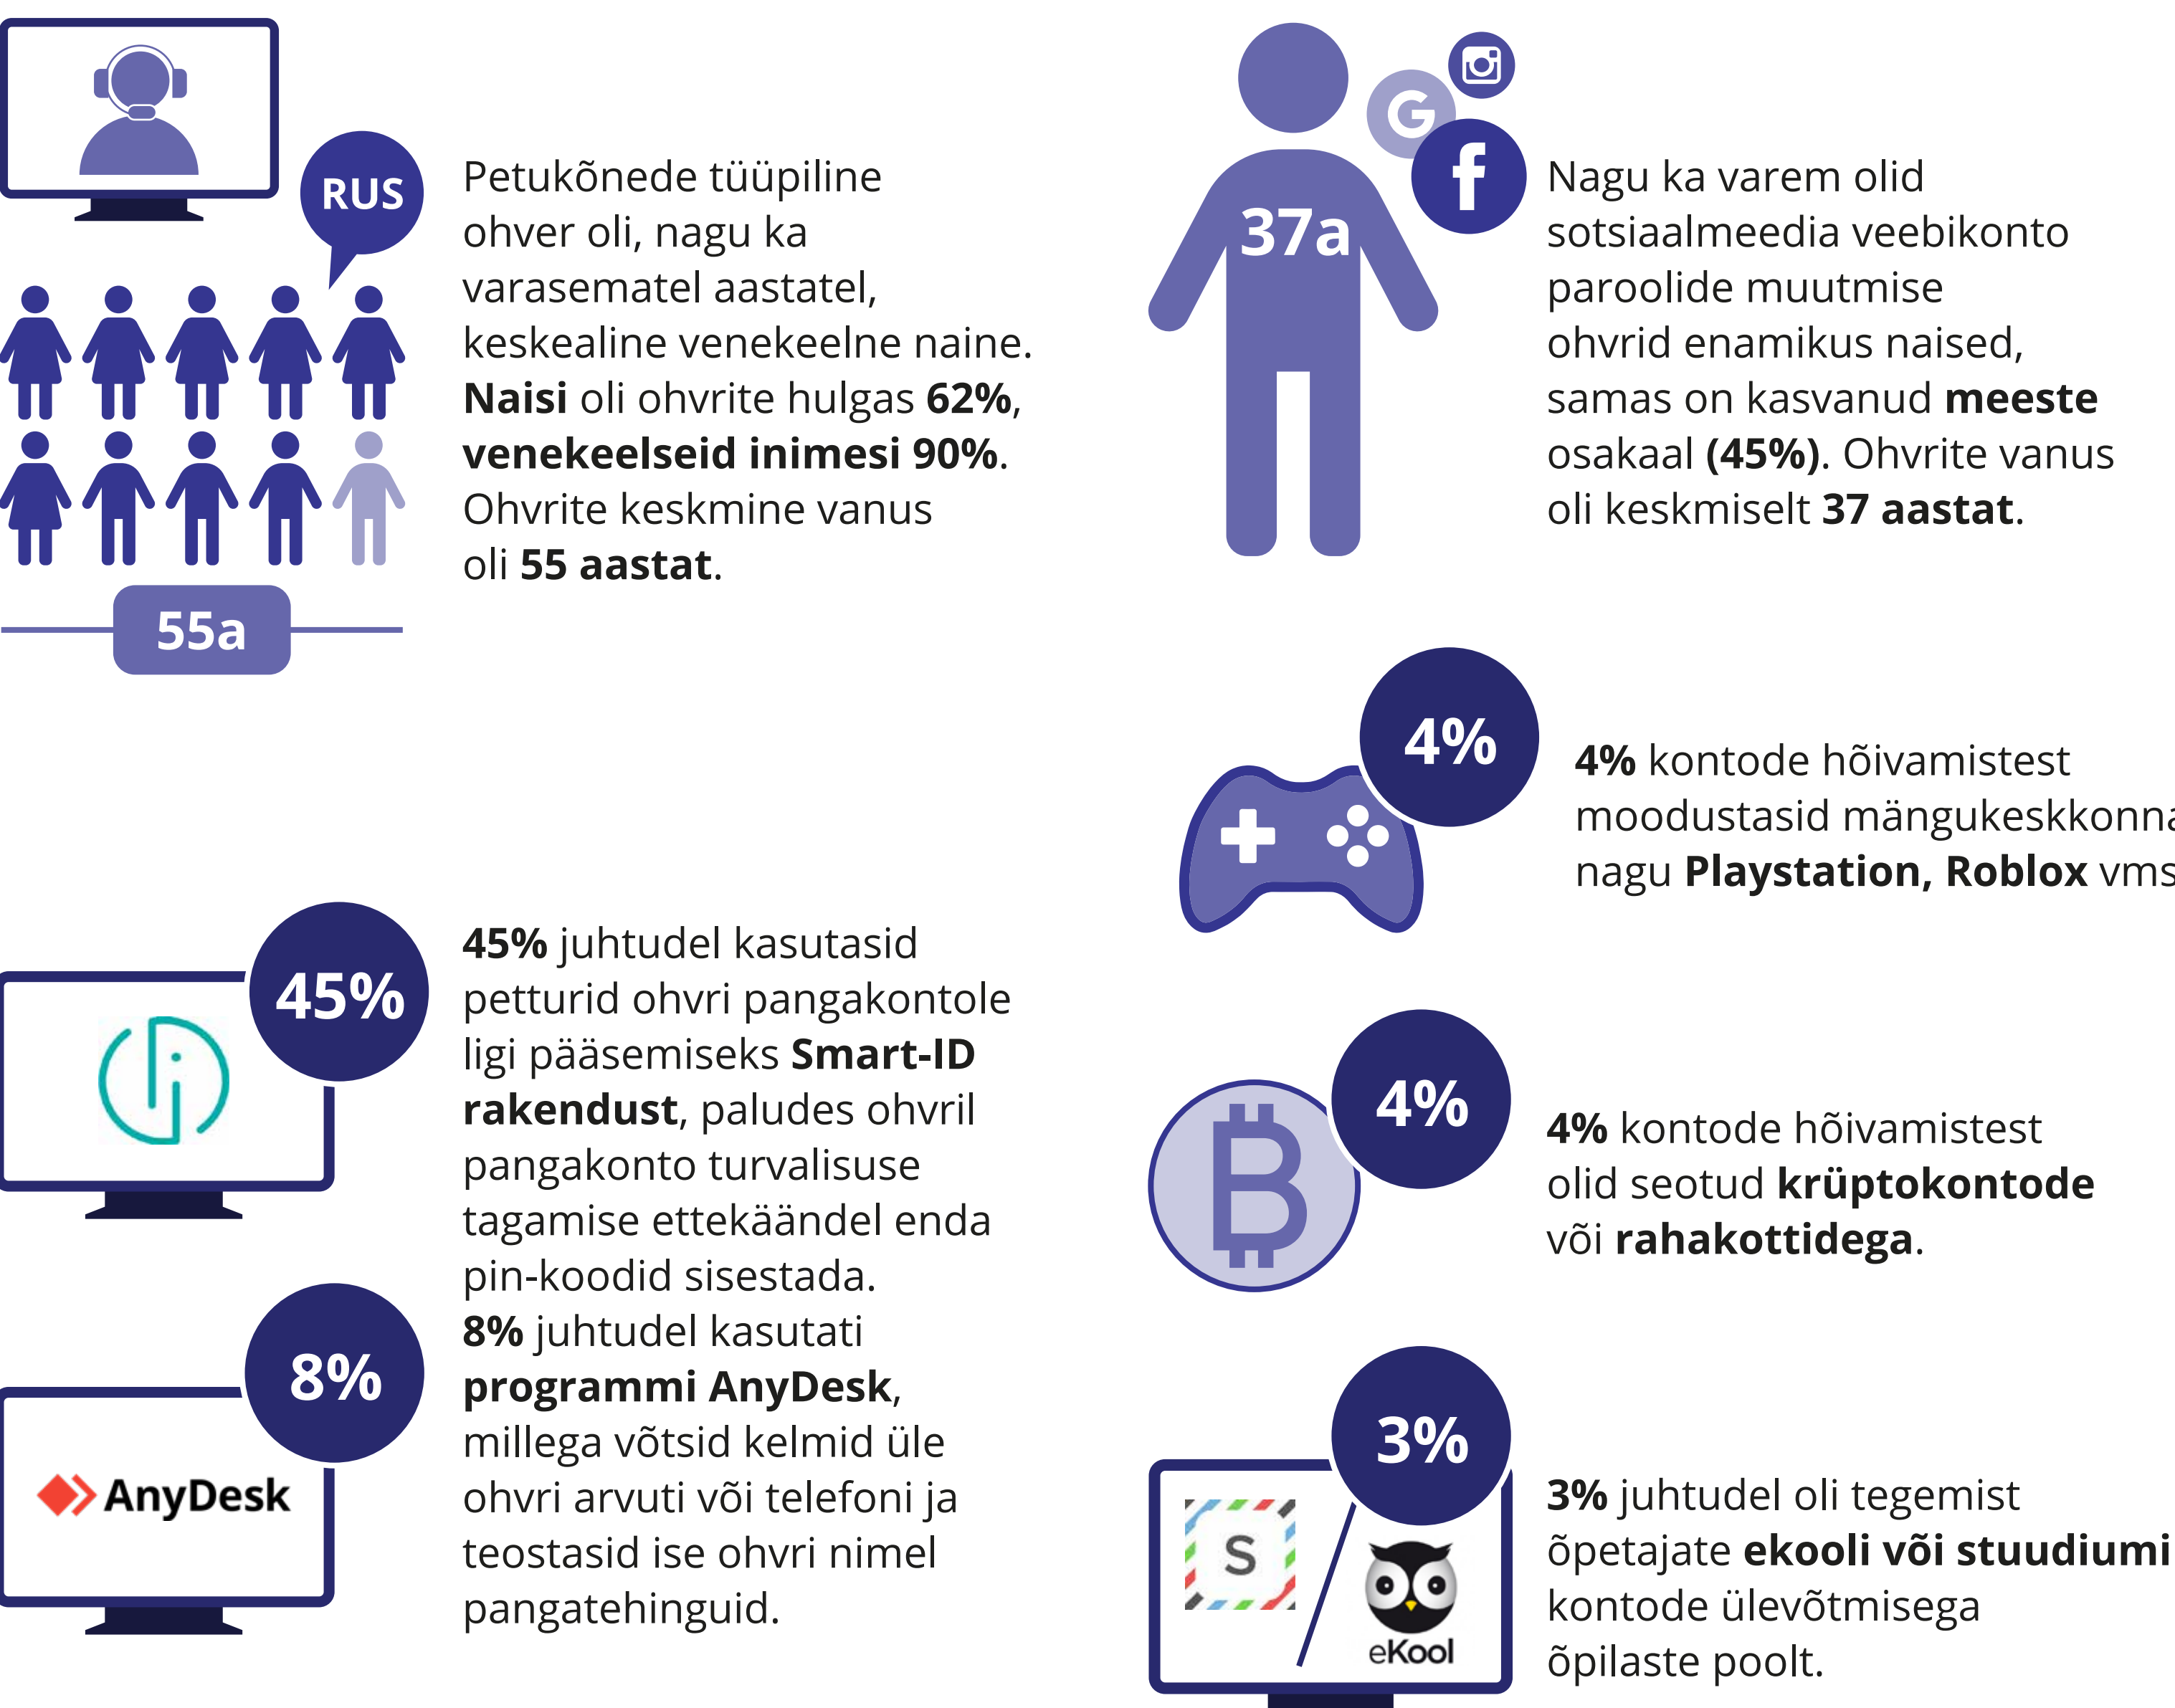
RUS

Petukõnede tüüpiline ohver oli, nagu ka varasematel aastatel, keskealine venekeelne naine. **Naisi** oli ohvrite hulgas **62%**, **venekeelseid inimesi 90%**. Ohvrite keskmine vanus oli **55 aastat**.

55a

37a

Nagu ka varem olid sotsiaalmeedia veebikonto paroolide muutmise ohvrid enamikus naised, samas on kasvanud **meeste** osakaal **(45%)**. Ohvrite vanus oli keskmiselt **37 aastat**.

4%

**4%** kontode hõivamistest moodustasid mängukeskkonna nagu **Playstation, Roblox** vms

45%

**45%** juhtudel kasutasid petturid ohvri pangakontole ligi pääsemiseks **Smart-ID rakendust**, paludes ohvril pangakonto turvalisuse tagamise ettekäändel enda pin-koodid sisestada.

4%

**4%** kontode hõivamistest olid seotud **krüptokontode** või **rahakottidega**.

8%

AnyDesk

**8%** juhtudel kasutati **programmi AnyDesk**, millega võtsid kelmid üle ohvri arvuti või telefoni ja teostasid ise ohvri nimel pangatehinguid.

3%

S

eKool

**3%** juhtudel oli tegemist õpetajate **ekooli või stuudiumi** kontode ülevõtmisega õpilaste poolt.